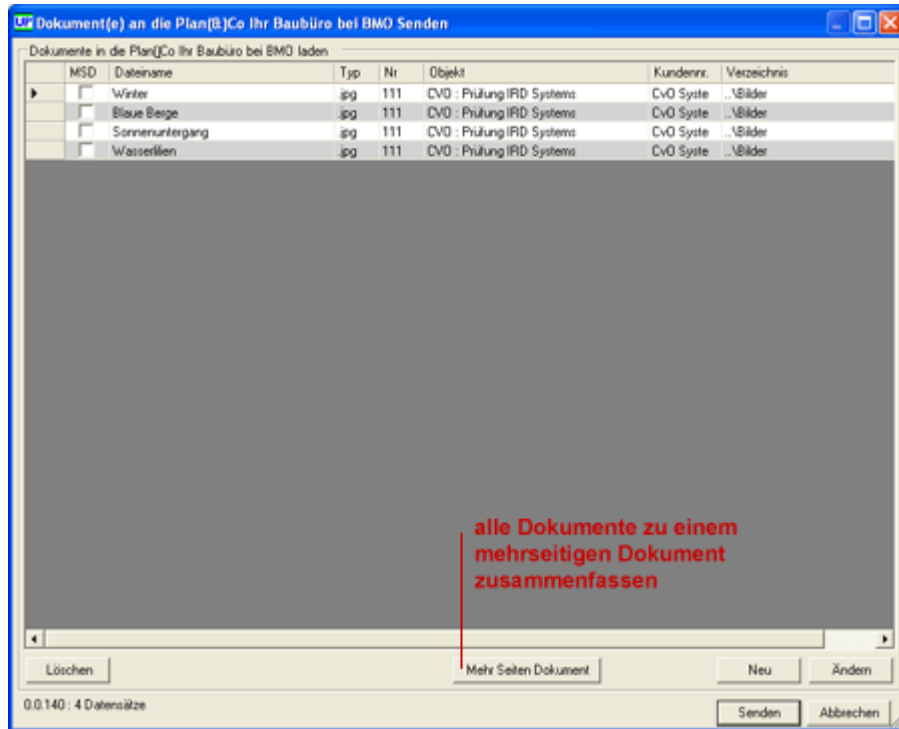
Dokument(e) an die Plan(&)Co Ihr Baubüro bei BMO Senden

Dokumente in die Plan()Co Ihr Baubüro bei BMO laden

| | MSD | Dateiname | Typ | Nr | Objekt | Kundennr. | Verzeichnis |
|---|---|---|---|---|---|---|---|
| ▸ | | Winter | jpg | 111 | CVO : Prüfung IRD Systems | CvO Syste | ..\Bilder |
| | | Blaue Berge | jpg | 111 | CVO : Prüfung IRD Systems | CvO Syste | ..\Bilder |
| | | Sonnenuntergang | jpg | 111 | CVO : Prüfung IRD Systems | CvO Syste | ..\Bilder |
| | | Wasserlilien | jpg | 111 | CVO : Prüfung IRD Systems | CvO Syste | ..\Bilder |

alle Dokumente zu einem mehrseitigen Dokument zusammenfassen

Löschen

Mehr Seiten Dokument

Neu

Ändern

0.0.140 : 4 Datensätze

Senden

Abbrechen